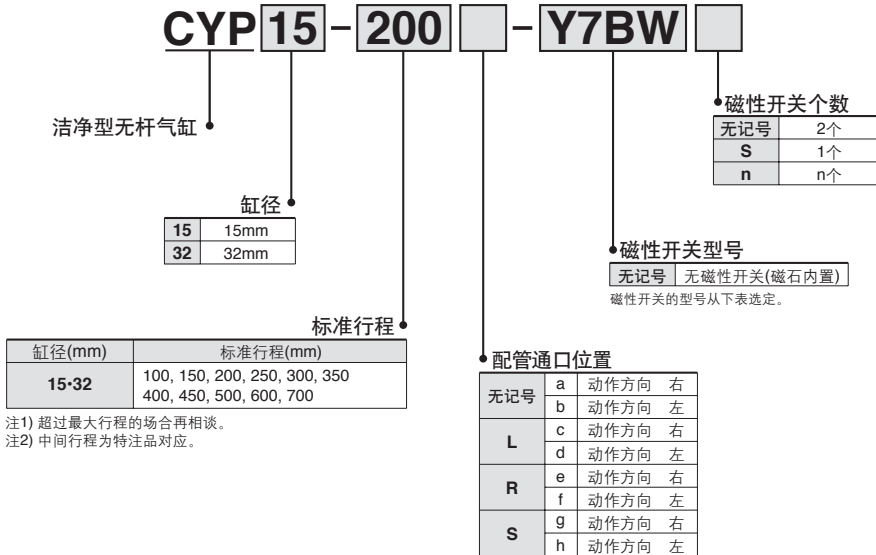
CYP 15 - 200 - Y7BW

磁性开关个数

| 无记号 | 2个 |
|---|---|
| S | 1个 |
| n | n个 |

洁净型无杆气缸

缸径

| 15 | 15mm |
|---|---|
| 32 | 32mm |

磁性开关型号

| 无记号 | 无磁性开关(磁石内置) |
|---|---|

磁性开关的型号从下表选定。

标准行程

| 缸径(mm) | 标准行程(mm) |
|---|---|
| 15·32 | 100, 150, 200, 250, 300, 350 400, 450, 500, 600, 700 |

注1) 超过最大行程的场合再相谈。
注2) 中间行程为特注品对应。

配管通口位置

| 无记号 | a | 动作方向 右 |
|---|---|---|
| | b | 动作方向 左 |
| L | c | 动作方向 右 |
| | d | 动作方向 左 |
| R | e | 动作方向 右 |
| | f | 动作方向 左 |
| S | g | 动作方向 右 |
| | h | 动作方向 左 |